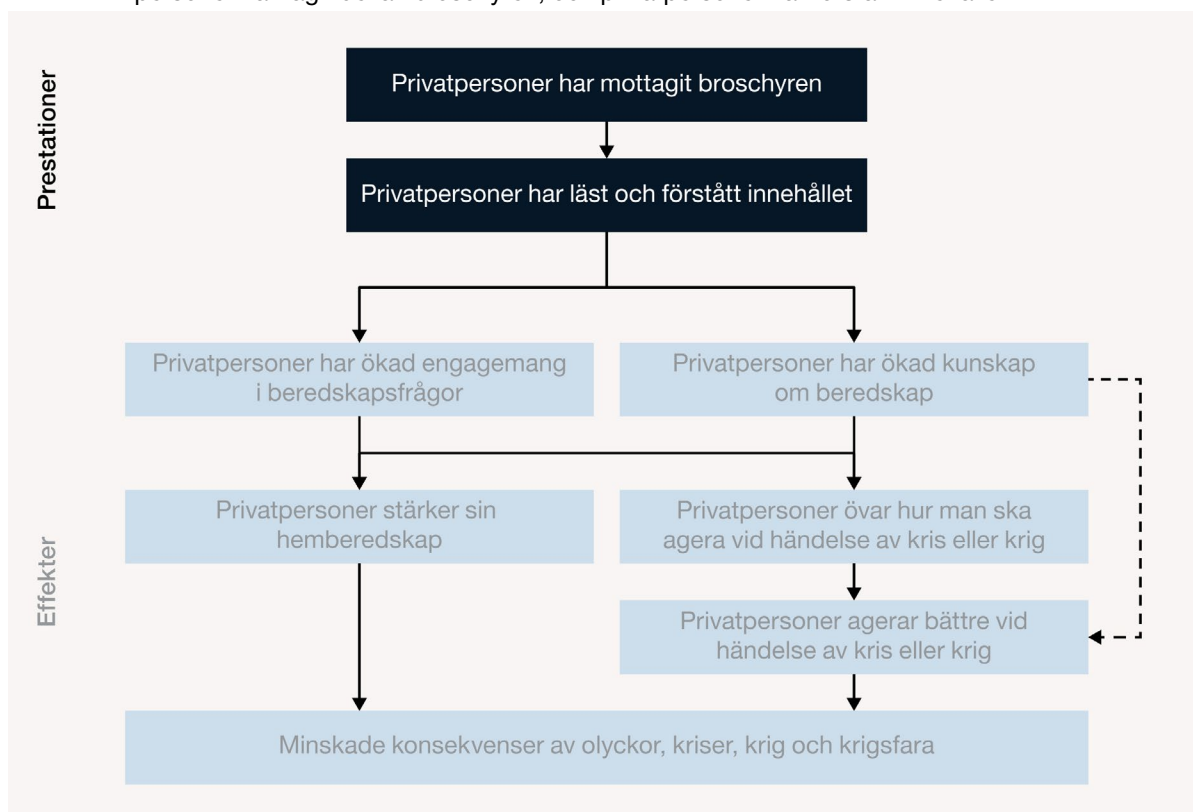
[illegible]

Prestationer

Privatpersoner har mottagit broschyren

Privatpersoner har läst och förstått innehållet

Privatpersoner har ökad engagemang i beredskapsfrågor

Privatpersoner har ökad kunskap om beredskap

Effekter

Privatpersoner stärker sin hemberedskap

Privatpersoner övar hur man ska agera vid händelse av kris eller krig

Privatpersoner agerar bättre vid händelse av kris eller krig

Minskade konsekvenser av olyckor, kriser, krig och krigsfara